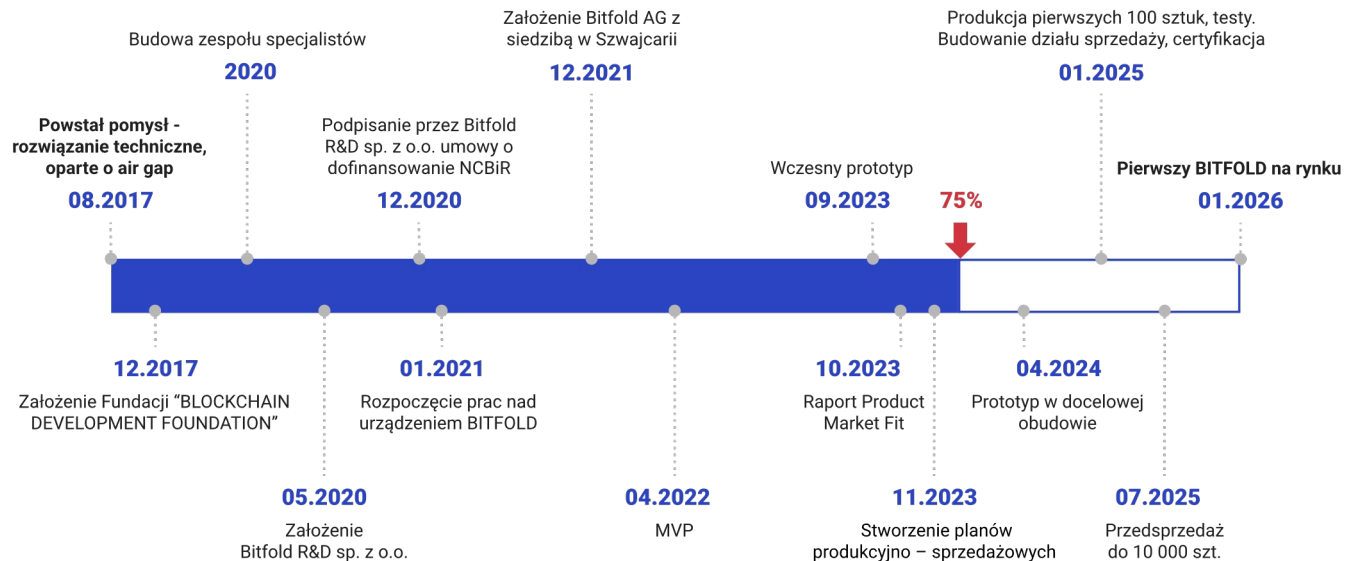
Powstał pomysł - rozwiązanie techniczne, oparte o air gap
08.2017

Budowa zespołu specjalistów
2020

Podpisanie przez Bitfold R&D sp. z o.o. umowy o dofinansowanie NCBiR
12.2020

Założenie Bitfold AG z siedzibą w Szwajcarii
12.2021

Wczesny prototyp
09.2023

75%

Produkcja pierwszych 100 sztuk, testy. Budowanie działu sprzedaży, certyfikacja
01.2025

Pierwszy BITFOLD na rynku
01.2026

12.2017
Założenie Fundacji “BLOCKCHAIN DEVELOPMENT FOUNDATION”

05.2020
Założenie Bitfold R&D sp. z o.o.

01.2021
Rozpoczęcie prac nad urządzeniem BITFOLD

04.2022
MVP

10.2023
Raport Product Market Fit

11.2023
Stworzenie planów produkcyjno – sprzedażowych

04.2024
Prototyp w docelowej obudowie

07.2025
Przedsprzedaż do 10 000 szt.